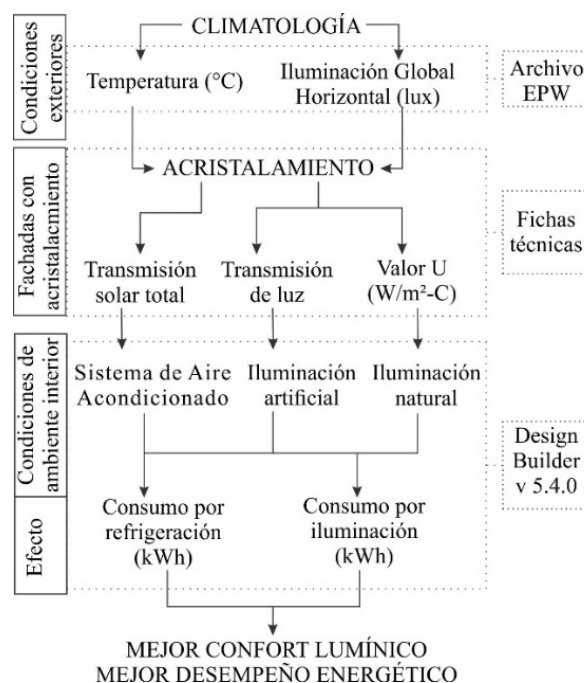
Condiciones exteriores

CLIMATOLOGÍA

Temperatura (°C)

Iluminación Global Horizontal (lux)

Archivo EPW

Fachadas con acristalacmiento

ACRISTALAMIENTO

Transmisión solar total

Transmisión de luz

Valor U ($W/m^2$-C)

Fichas técnicas

Condiciones de ambiente interior

Sistema de Aire Acondicionado

Iluminación artificial

Iluminación natural

Design Builder v 5.4.0

Efecto

Consumo por refrigeración (kWh)

Consumo por iluminación (kWh)

MEJOR CONFORT LUMÍNICO
MEJOR DESEMPEÑO ENERGÉTICO